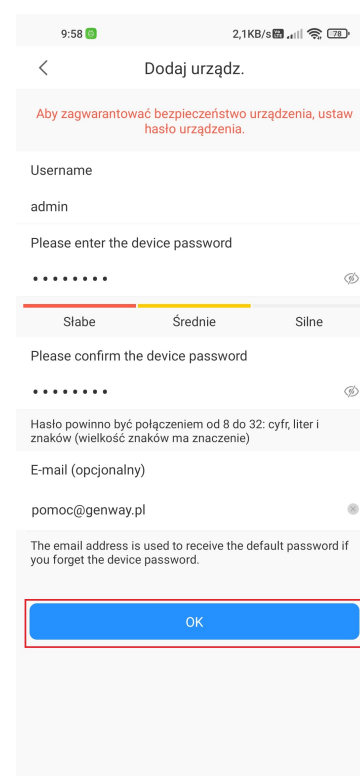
9:58 2,1KB/s 78

Dodaj urządz.

Aby zagwarantować bezpieczeństwo urządzenia, ustaw hasło urządzenia.

Username

admin

Please enter the device password

••••••••

Słabe Średnie Silne

Please confirm the device password

••••••••

Hasło powinno być połączeniem od 8 do 32: cyfr, liter i znaków (wielkość znaków ma znaczenie)

E-mail (opcjonalny)

pomoc@genway.pl

The email address is used to receive the default password if you forget the device password.

OK